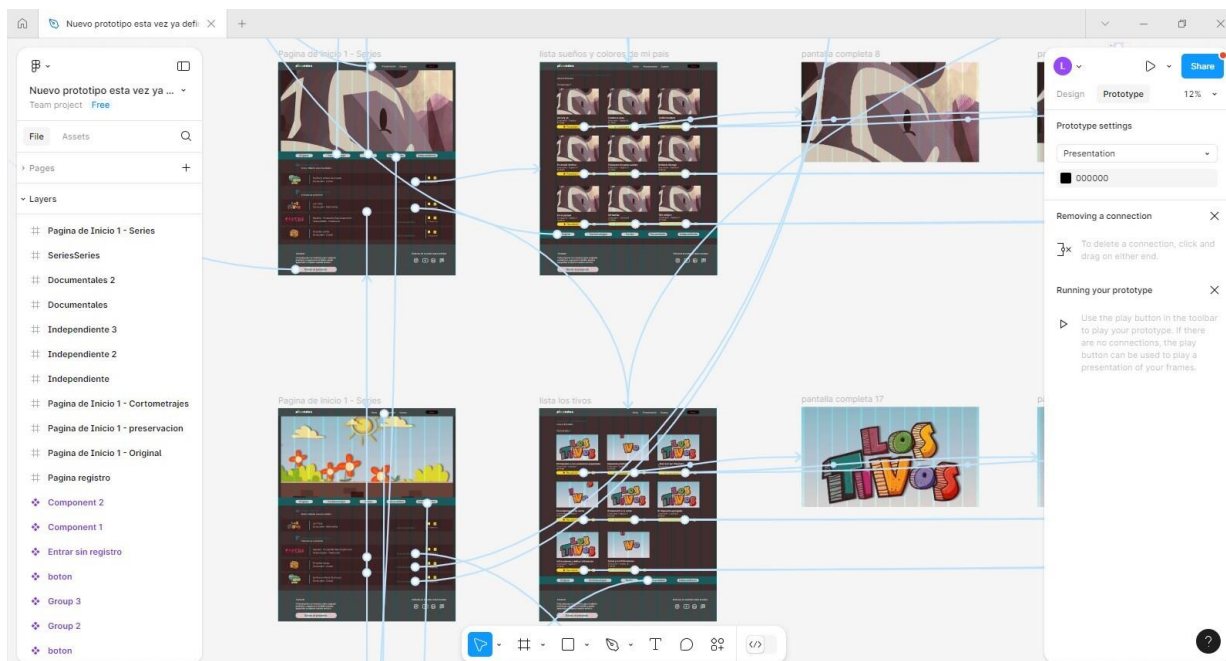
Nuevo prototipo esta vez ya defi

Nuevo prototipo esta vez ya ...
Team project Free

File Assets

Pages

Layers

Pagina de Inicio 1 - Series
SeriesSeries
Documentales 2
Documentales
Independiente 3
Independiente 2
Independiente
Pagina de Inicio 1 - Cortometrajes
Pagina de Inicio 1 - preservacion
Pagina de Inicio 1 - Original
Pagina registro
Component 2
Component 1
Entrar sin registro
boton
Group 3
Group 2
boton

Pagina de Inicio 1 - Series
lista sueños y colores de mi pais
pantalla completa 8
Pagina de Inicio 1 - Series
lista los tivos
pantalla completa 17

L
Share
Design Prototype 12%

Prototype settings
Presentation
000000

Removing a connection
To delete a connection, click and drag on either end.

Running your prototype
Use the play button in the toolbar to play your prototype. If there are no connections, the play button can be used to play a presentation of your frames.

?